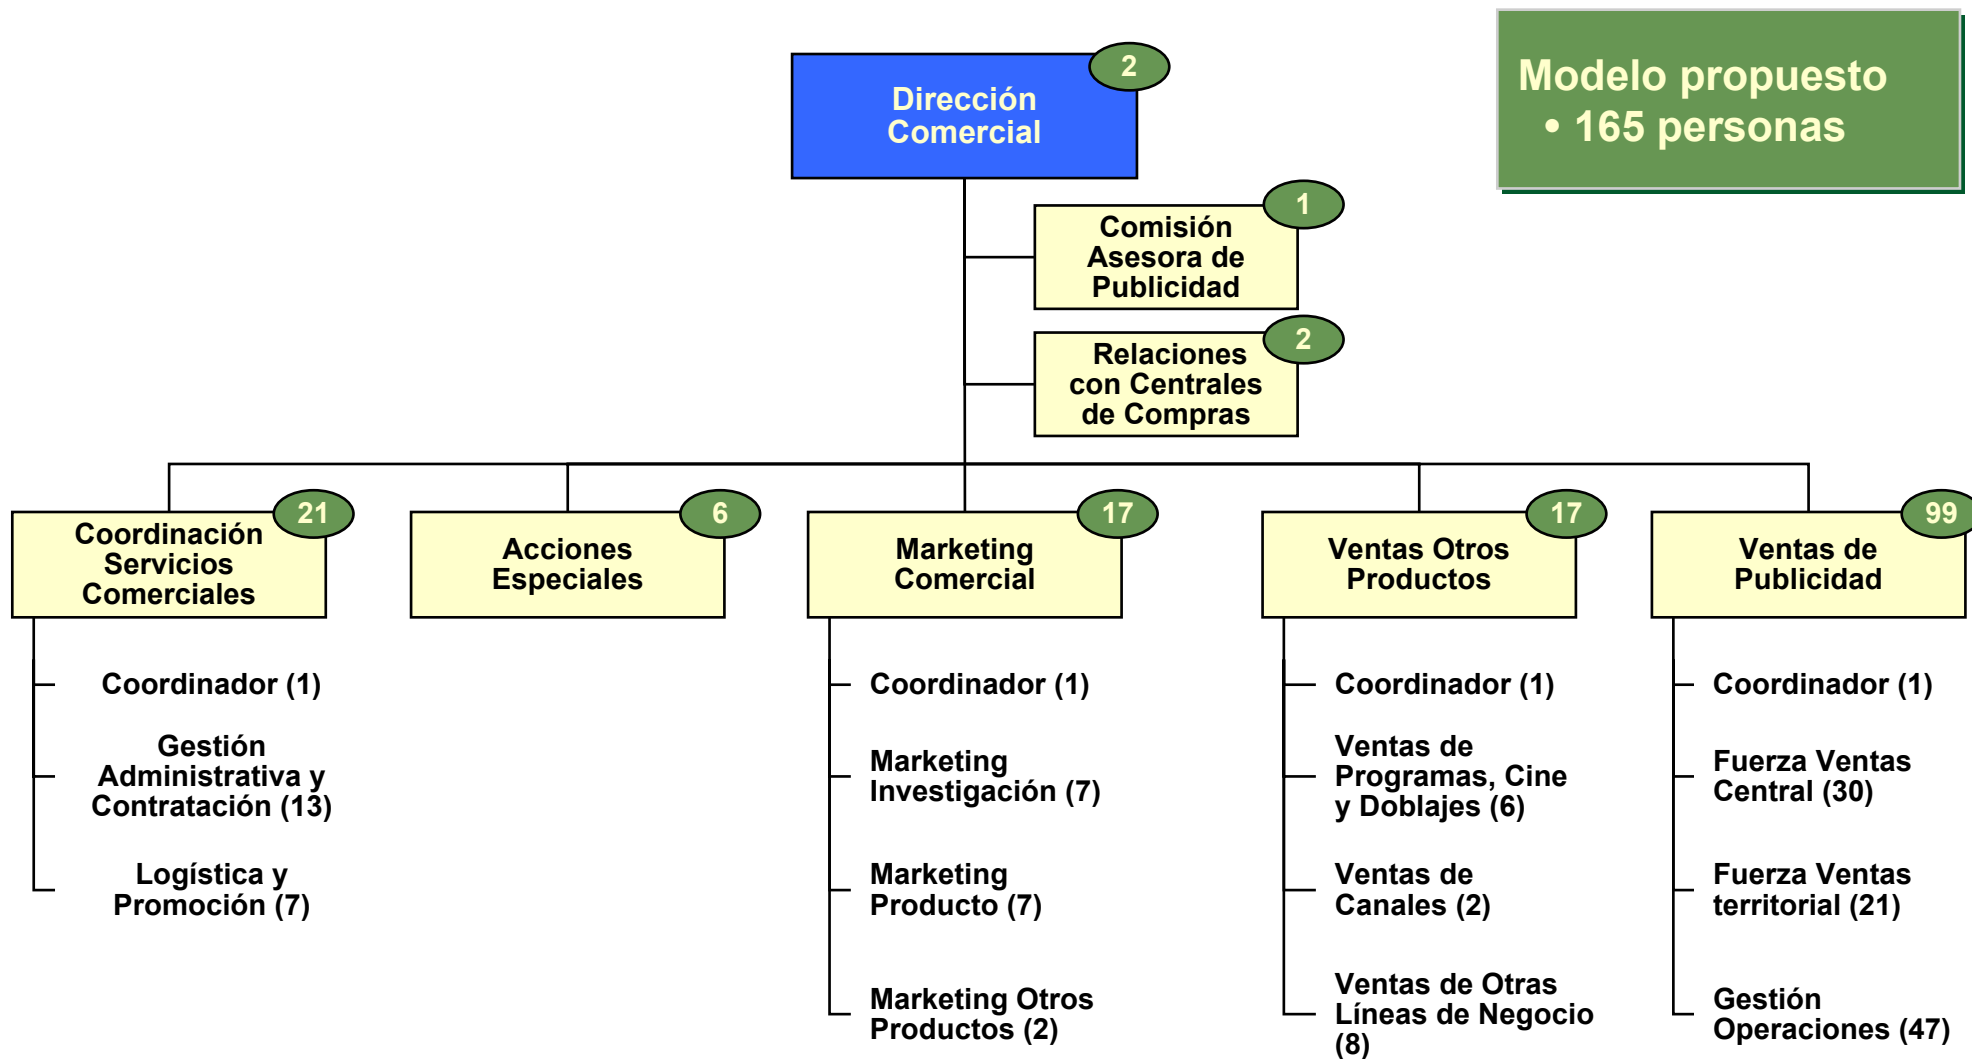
Modelo propuesto
• 165 personas

Dirección Comercial
2

Comisión Asesora de Publicidad
1

Relaciones con Centrales de Compras
2

Coordinación Servicios Comerciales
21

Coordinador (1)

Gestión Administrativa y Contratación (13)

Logística y Promoción (7)

Acciones Especiales
6

Marketing Comercial
17

Coordinador (1)

Marketing Investigación (7)

Marketing Producto (7)

Marketing Otros Productos (2)

Ventas Otros Productos
17

Coordinador (1)

Ventas de Programas, Cine y Doblajes (6)

Ventas de Canales (2)

Ventas de Otras Líneas de Negocio (8)

Ventas de Publicidad
99

Coordinador (1)

Fuerza Ventas Central (30)

Fuerza Ventas territorial (21)

Gestión Operaciones (47)